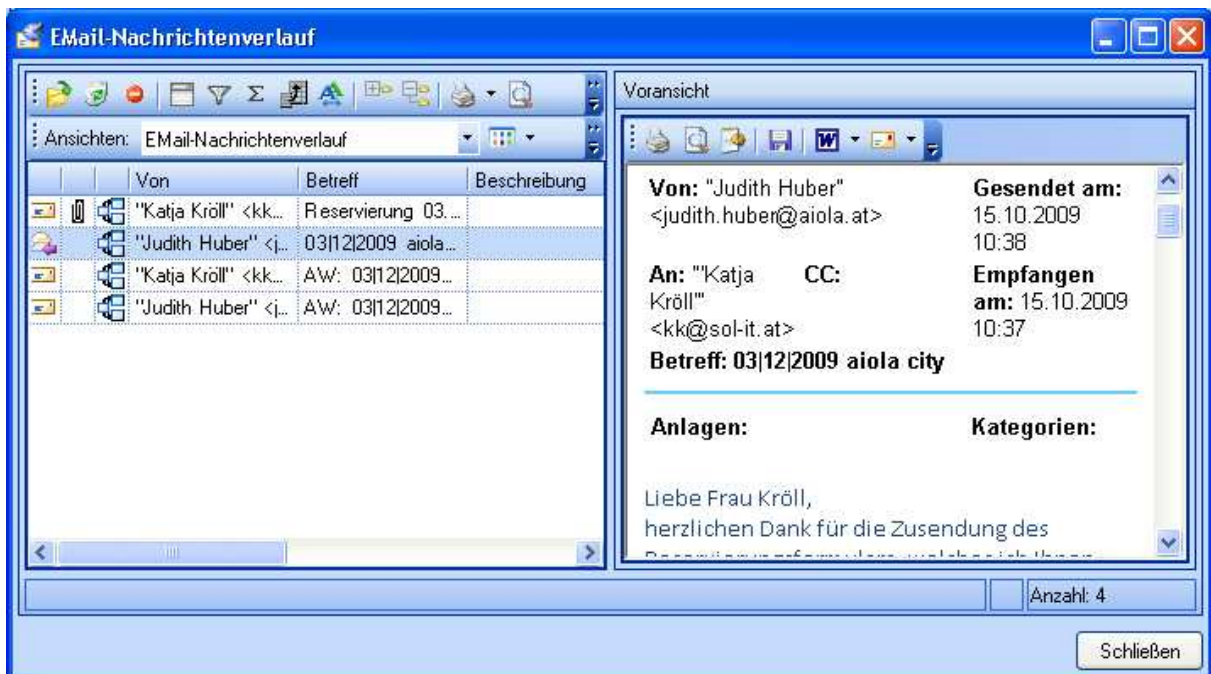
EMail-Nachrichtenverlauf

Ansichten: EMail-Nachrichtenverlauf

| Von | Betreff | Beschreibung |
|---|---|---|
| "Katja Kröll" <kk... | Reservierung 03.... | |
| "Judith Huber" <j... | 03\|12\|2009 aiola... | |
| "Katja Kröll" <kk... | AW: 03\|12\|2009... | |
| "Judith Huber" <j... | AW: 03\|12\|2009... | |

Voransicht

Von: "Judith Huber" <judith.huber@aiola.at>

Gesendet am: 15.10.2009 10:38

An: "Katja Kröll" <kk@sol-it.at>

CC:

Empfangen am: 15.10.2009 10:37

Betreff: 03|12|2009 aiola city

Anlagen:

Kategorien:

Liebe Frau Kröll,
herzlichen Dank für die Zusendung des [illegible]

Anzahl: 4

Schließen